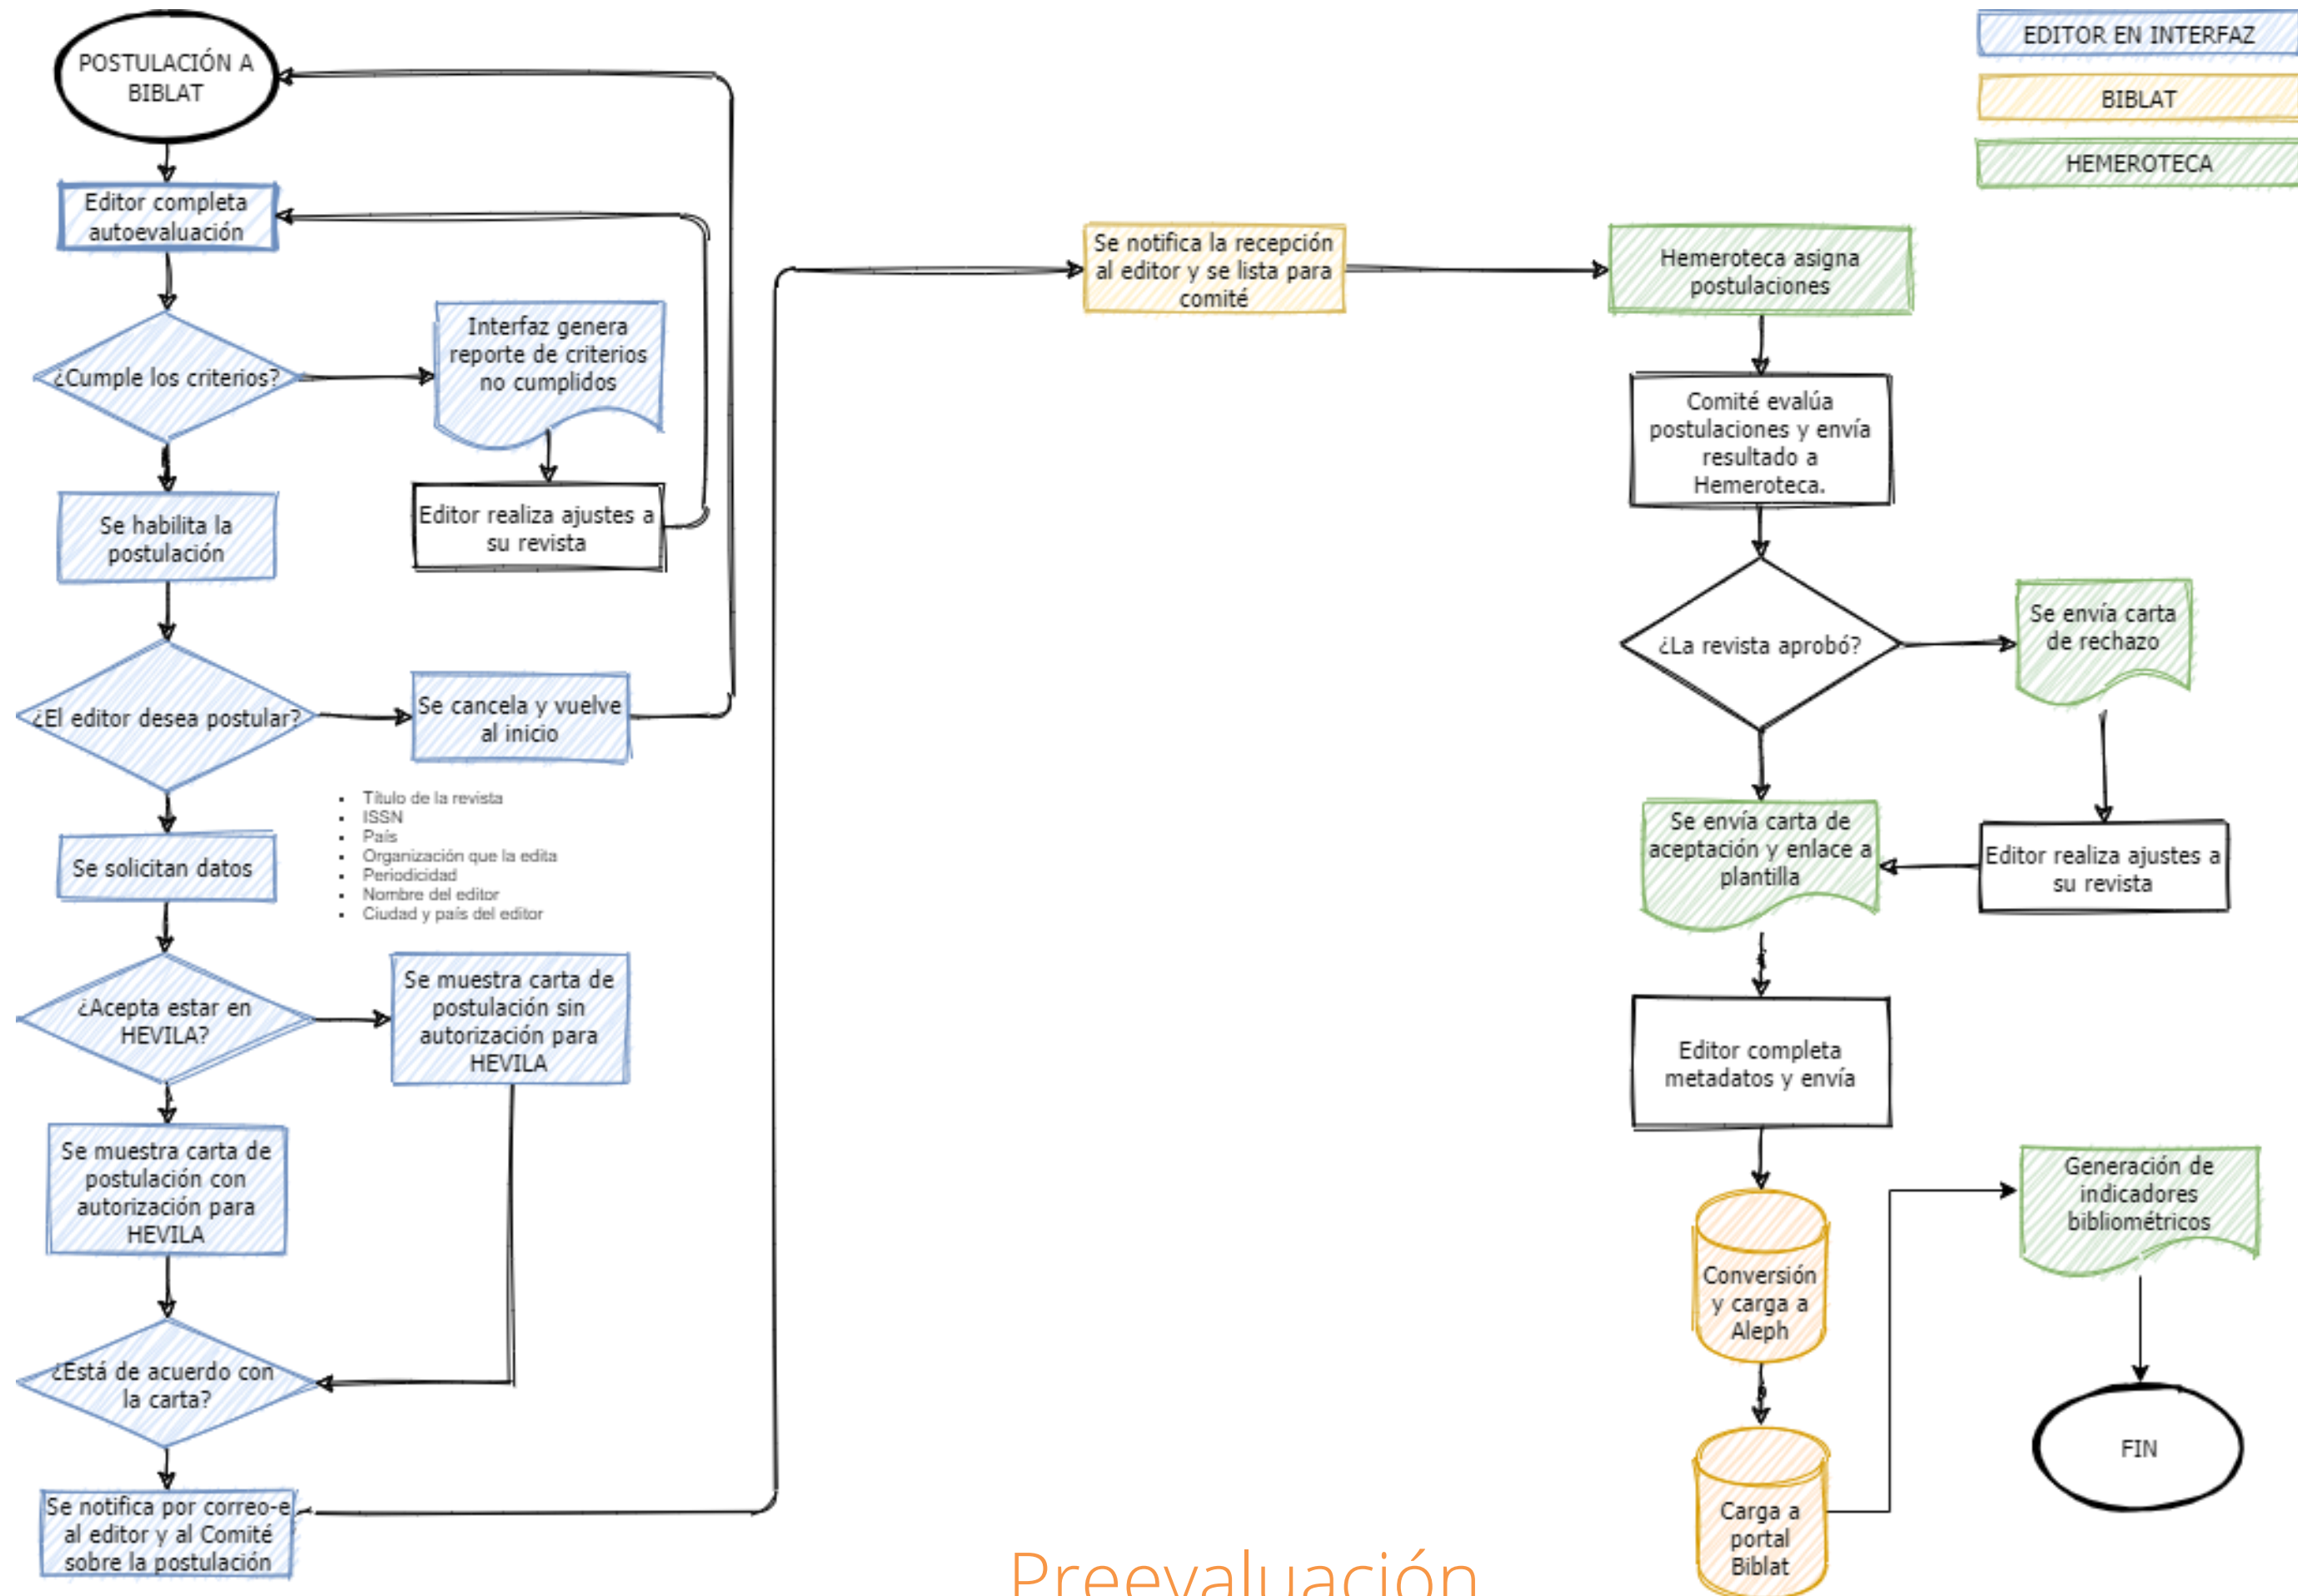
EDITOR EN INTERFAZ

BIBLAT

HEMEROTECA

POSTULACIÓN A BIBLAT

Editor completa autoevaluación

¿Cumple los criterios?

Interfaz genera reporte de criterios no cumplidos

Editor realiza ajustes a su revista

Se habilita la postulación

¿El editor desea postular?

Se cancela y vuelve al inicio

- Título de la revista
- ISSN
- País
- Organización que la edita
- Periodicidad
- Nombre del editor
- Ciudad y país del editor

Se solicitan datos

¿Acepta estar en HEVILA?

Se muestra carta de postulación sin autorización para HEVILA

Se muestra carta de postulación con autorización para HEVILA

¿Está de acuerdo con la carta?

Se notifica por correo-e al editor y al Comité sobre la postulación

Se notifica la recepción al editor y se lista para comité

Hemeroteca asigna postulaciones

Comité evalúa postulaciones y envía resultado a Hemeroteca.

¿La revista aprobó?

Se envía carta de rechazo

Editor realiza ajustes a su revista

Se envía carta de aceptación y enlace a plantilla

Editor completa metadatos y envía

Conversión y carga a Aleph

Carga a portal Biblat

Generación de indicadores bibliométricos

FIN

Preevaluación